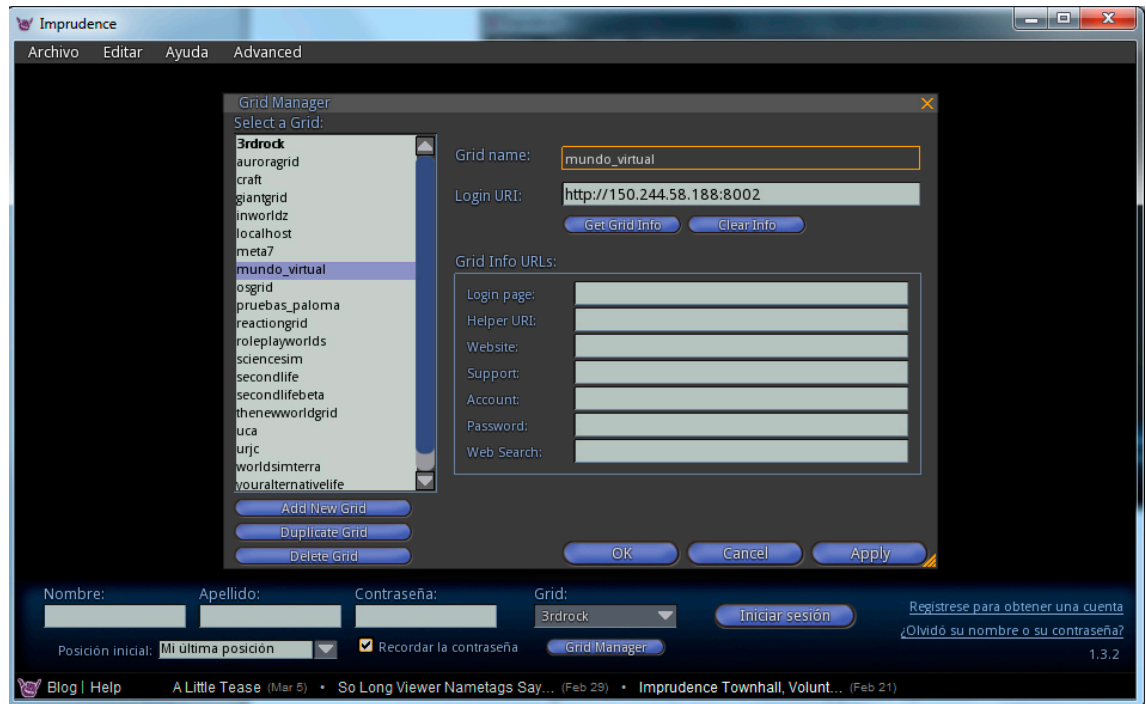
Imprudence

Archivo Editar Ayuda Advanced

Grid Manager
Select a Grid:
3rdrock
auroragrid
craft
giantgrid
inworldz
localhost
meta7
mundo_virtual
osgrid
pruebas_paloma
reactiongrid
roleplayworlds
sciencesim
secondlife
secondlifebeta
thenewworldgrid
uca
urjc
worldsimterra
youralternativelife

Add New Grid
Duplicate Grid
Delete Grid

Grid name: mundo_virtual
Login URI: http://150.244.58.188:8002
Get Grid Info
Clear Info

Grid Info URLs:
Login page:
Helper URI:
Website:
Support:
Account:
Password:
Web Search:

OK
Cancel
Apply

Nombre:
Apellido:
Contraseña:
Grid:
3rdrock
Iniciar sesión
Registrese para obtener una cuenta
¿Olvidó su nombre o su contraseña?
1.3.2
Posición inicial: Mi última posición
Recordar la contraseña
Grid Manager

Blog | Help A Little Tease (Mar 5) • So Long Viewer Nametags Say... (Feb 29) • Imprudence Townhall, Volunt... (Feb 21)